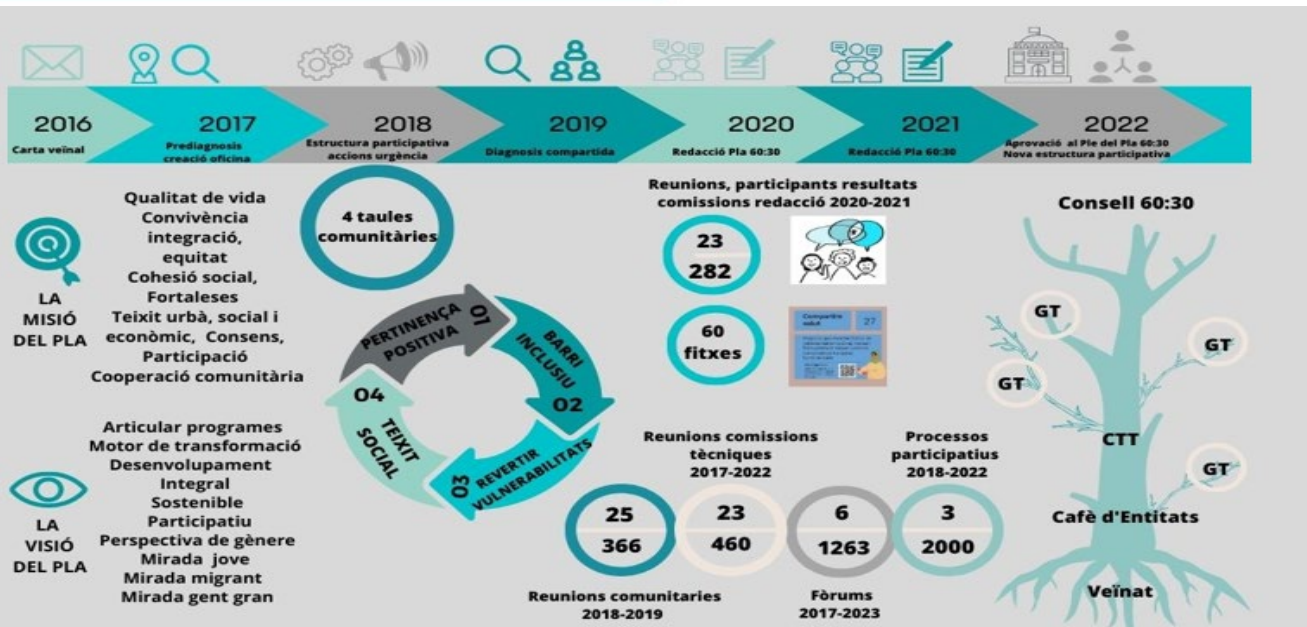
2016
Carta veïnal

2017
Prediagnosis creació oficina

2018
Estructura participativa accions urgència

2019
Diagnosis compartida

2020
Redacció Pla 60:30

2021
Redacció Pla 60:30

2022
Aprovació al Ple del Pla 60:30
Nova estructura participativa

Qualitat de vida
Convivència
integració,
equitat
Cohesió social,
Fortaleses
Teixit urbà, social i econòmic, Consens,
Participació
Cooperació comunitària

LA MISIÓ DEL PLA

4 taules comunitàries

PERTINENÇA POSITIVA 01
BARRI INCLUSIU 02
03 REVERTIR VULNERABILITATS
04 TEIXIT SOCIAL

Reunions, participants resultats comissions redacció 2020-2021

23
282

60
fitxes

Compartir salut
27

Consell 60:30

GT
GT
GT
GT
CTT
Cafè d'Entitats
Veïnat

Articular programes
Motor de transformació
Desenvolupament
Integral
Sostenible
Participatiu
Perspectiva de gènere
Mirada jove
Mirada migrant
Mirada gent gran

LA VISIÓ DEL PLA

Reunions comissions tècniques 2017-2022

Processos participatius 2018-2022

25
366

23
460

6
1263

3
2000

Reunions comunitaries 2018-2019

Fòrums 2017-2023